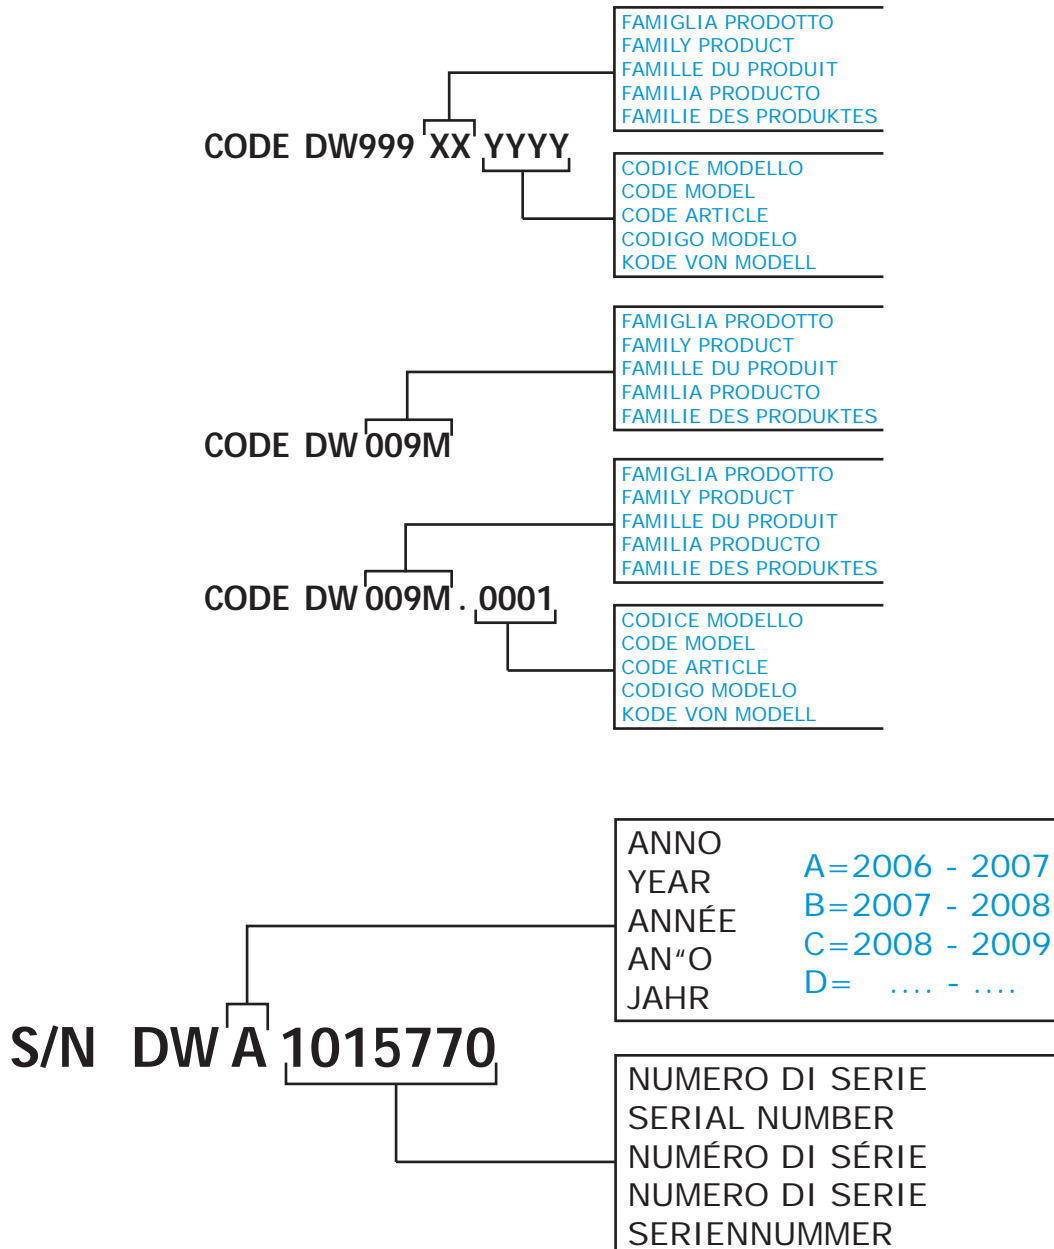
FAMIGLIA PRODOTTO
FAMILY PRODUCT
FAMILLE DU PRODUIT
FAMILIA PRODUCTO
FAMILIE DES PRODUKTES

CODE DW999 XX YYYY

CODICE MODELLO
CODE MODEL
CODE ARTICLE
CODIGO MODELO
KODE VON MODELL

FAMIGLIA PRODOTTO
FAMILY PRODUCT
FAMILLE DU PRODUIT
FAMILIA PRODUCTO
FAMILIE DES PRODUKTES

CODE DW 009M

FAMIGLIA PRODOTTO
FAMILY PRODUCT
FAMILLE DU PRODUIT
FAMILIA PRODUCTO
FAMILIE DES PRODUKTES

CODE DW 009M . 0001

CODICE MODELLO
CODE MODEL
CODE ARTICLE
CODIGO MODELO
KODE VON MODELL

ANNO
YEAR
ANNÉE
AN“O
JAHR

A=2006 - 2007
B=2007 - 2008
C=2008 - 2009
D= .... - ....

S/N DW A 1015770

NUMERO DI SERIE
SERIAL NUMBER
NUMÉRO DI SÉRIE
NUMERO DI SERIE
SERIENNUMMER